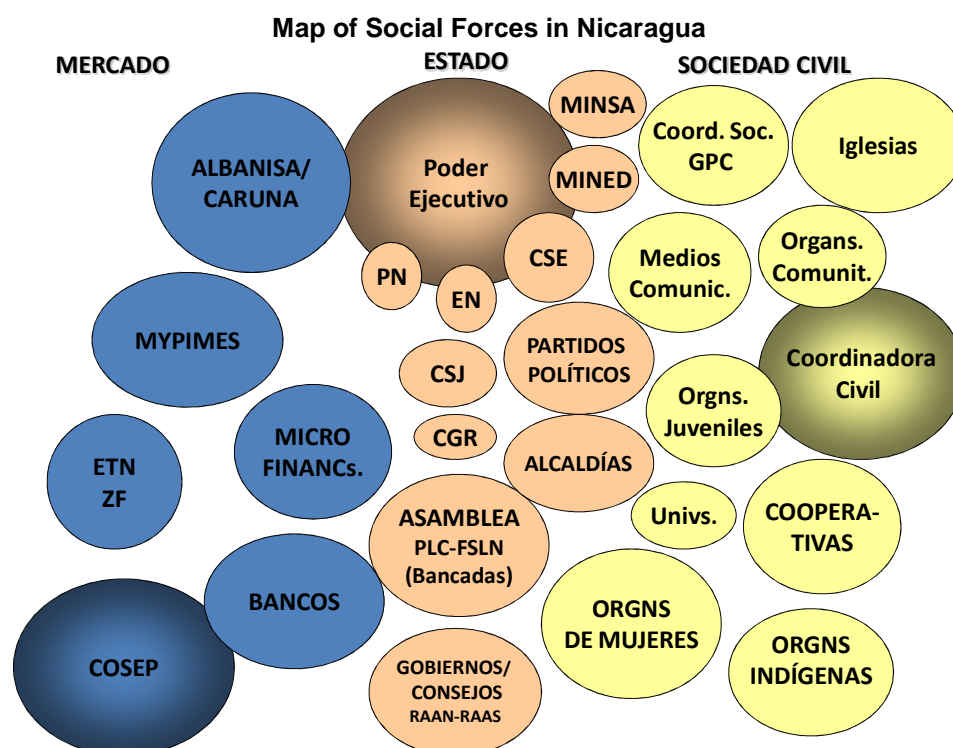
Map of Social Forces in Nicaragua

MERCADO

ESTADO

SOCIEDAD CIVIL

ALBANISA/ CARUNA

Poder Ejecutivo

MINSA

MINED

Coord. Soc. GPC

Iglesias

PN

EN

CSE

Medios Comunic.

Organs. Comunit.

MYPIMES

CSJ

PARTIDOS POLÍTICOS

Coordinadora Civil

Orgns. Juveniles

CGR

MICRO FINANCs.

ETN ZF

ALCALDÍAS

Univs.

COOPERATIVAS

ASAMBLEA PLC-FSLN (Bancadas)

BANCOS

ORGNS DE MUJERES

ORGNS INDÍGENAS

COSEP

GOBIERNOS/ CONSEJOS RAAN-RAAS